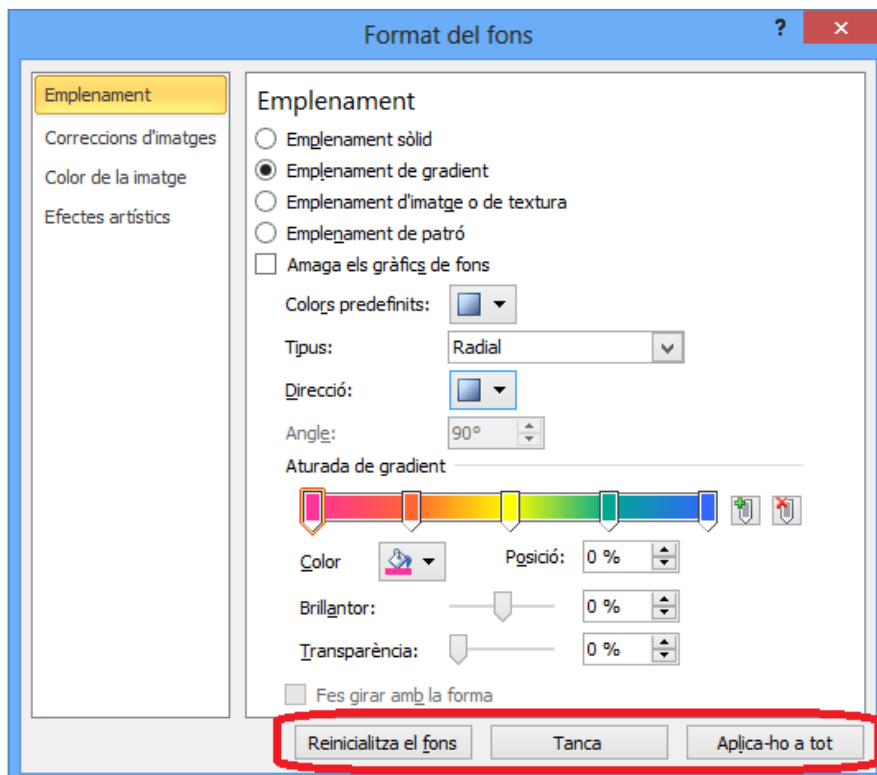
Format del fons

?

Emplenament
Correccions d'imatges
Color de la imatge
Efectes artístics

Emplenament

Emplenament sòlid
Emplenament de gradient
Emplenament d'imatge o de textura
Emplenament de patró
Amaga els gràfics de fons

Colors predefinits:
Tipus: Radial
Direcció:
Angle: 90°

Aturada de gradient

Color
Posició: 0 %
Brillantor: 0 %
Transparència: 0 %

Fes girar amb la forma

Reinicialitza el fons
Tanca
Aplica-ho a tot